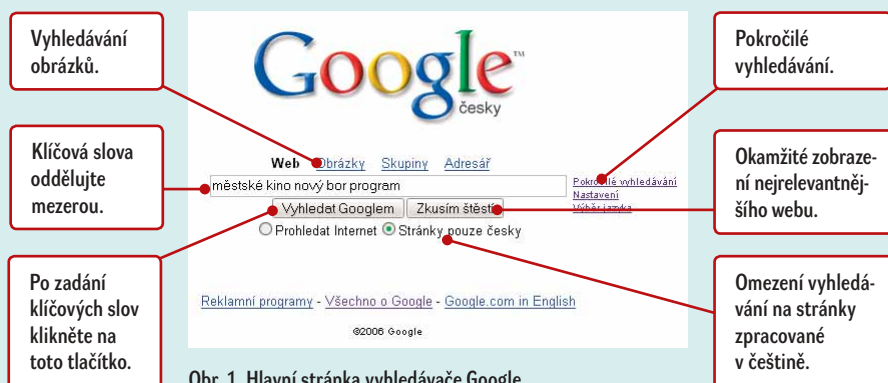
Vyhledávání obrázků.

Klíčová slova oddělujte mezerou.

Po zadání klíčových slov klikněte na toto tlačítko.

Google™
česky

Web Obrázky Skupiny Adresář

městské kino nový bor program

Vyhledat Googlem Zkusím štěstí

Prohledat Internet Stránky pouze česky

Pokročilé vyhledávání
Nastavení
Výběr jazyka

Reklamní programy - Všechno o Google - Google.com in English

©2006 Google

Pokročilé vyhledávání.

Okamžité zobrazení nejrelevantnějšího webu.

Omezení vyhledávání na stránky zpracované v češtině.

Obr. 1. Hlavní stránka vyhledávače Google